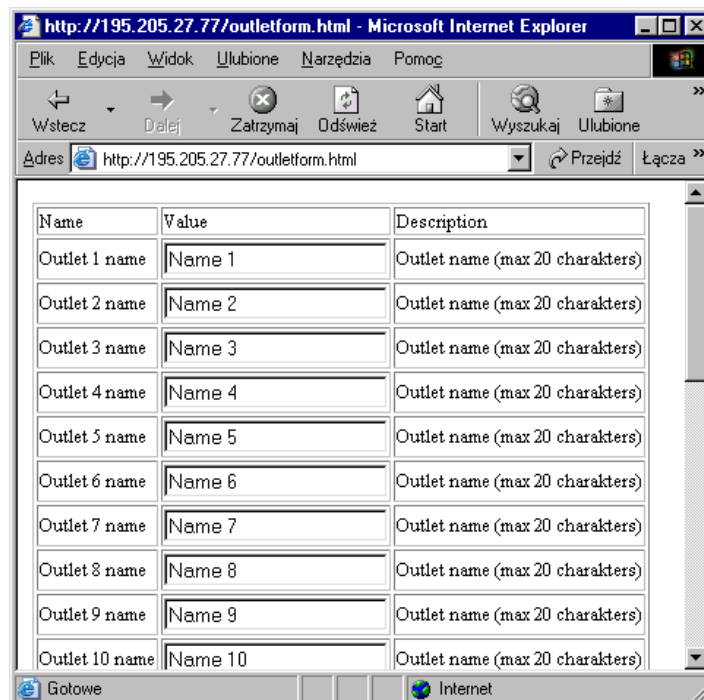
http://195.205.27.77/outletform.html - Microsoft Internet Explorer

Plik Edycja Widok Ulubione Narzędzia Pomoc

Wstecz Dalej Zatrzymaj Odśwież Start Wyszukaj Ulubione

Adres http://195.205.27.77/outletform.html Przejdź Łącza

| Name | Value | Description |
|---|---|---|
| Outlet 1 name | Name 1 | Outlet name (max 20 charakters) |
| Outlet 2 name | Name 2 | Outlet name (max 20 charakters) |
| Outlet 3 name | Name 3 | Outlet name (max 20 charakters) |
| Outlet 4 name | Name 4 | Outlet name (max 20 charakters) |
| Outlet 5 name | Name 5 | Outlet name (max 20 charakters) |
| Outlet 6 name | Name 6 | Outlet name (max 20 charakters) |
| Outlet 7 name | Name 7 | Outlet name (max 20 charakters) |
| Outlet 8 name | Name 8 | Outlet name (max 20 charakters) |
| Outlet 9 name | Name 9 | Outlet name (max 20 charakters) |
| Outlet 10 name | Name 10 | Outlet name (max 20 charakters) |

Gotowe Internet